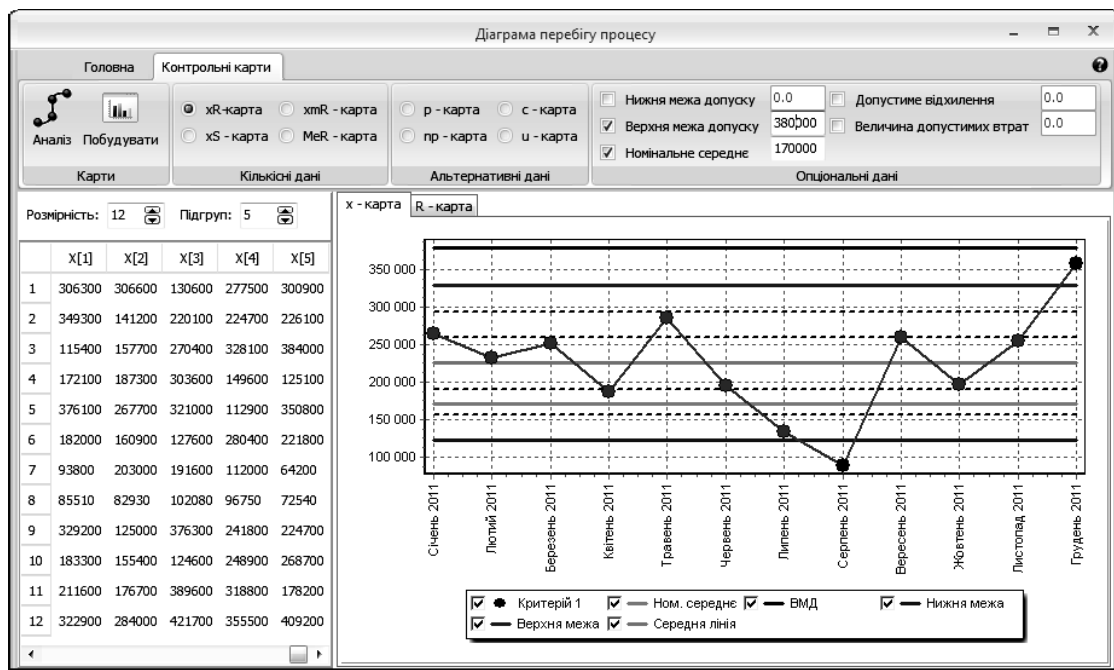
Діаграма перебігу процесу

Головна | Контрольні карти

Аналіз Побудувати
Карти

xR-карта xmR - карта
xS - карта MeR - карта
Кількісні дані

p - карта c - карта
np - карта u - карта
Альтернативні дані

Нижня межа допуску 0.0
Верхня межа допуску 380000
Номінальне середнє 170000
Допустиме відхилення 0.0
Величина допустимих втрат 0.0
Опціональні дані

Розмірність: 12 Підгруп: 5

| | X[1] | X[2] | X[3] | X[4] | X[5] |
|---|---|---|---|---|---|
| 1 | 306300 | 306600 | 130600 | 277500 | 300900 |
| 2 | 349300 | 141200 | 220100 | 224700 | 226100 |
| 3 | 115400 | 157700 | 270400 | 328100 | 384000 |
| 4 | 172100 | 187300 | 303600 | 149600 | 125100 |
| 5 | 376100 | 267700 | 321000 | 112900 | 350800 |
| 6 | 182000 | 160900 | 127600 | 280400 | 221800 |
| 7 | 93800 | 203000 | 191600 | 112000 | 64200 |
| 8 | 85510 | 82930 | 102080 | 96750 | 72540 |
| 9 | 329200 | 125000 | 376300 | 241800 | 224700 |
| 10 | 183300 | 155400 | 124600 | 248900 | 268700 |
| 11 | 211600 | 176700 | 389600 | 318800 | 178200 |
| 12 | 322900 | 284000 | 421700 | 355500 | 409200 |

x - карта | R - карта

350 000
300 000
250 000
200 000
150 000
100 000

Січень 2011
Лютий 2011
Березень 2011
Квітень 2011
Травень 2011
Червень 2011
Липень 2011
Серпень 2011
Вересень 2011
Жовтень 2011
Листопад 2011
Грудень 2011

Критерій 1
Ном. середнє
ВМД
Нижня межа
Верхня межа
Середня лінія